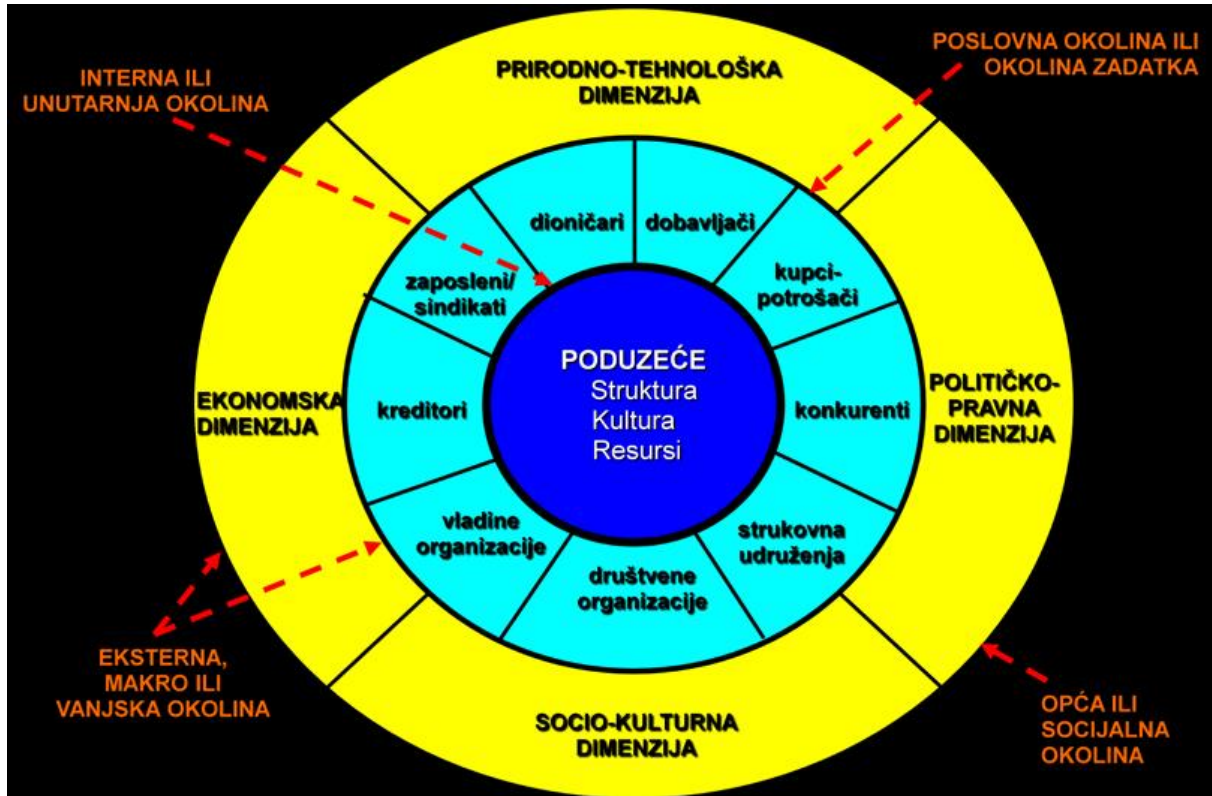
INTERNA ILI UNUTARNJA OKOLINA

PRIRODNO-TEHNOLOŠKA DIMENZIJA

POSLOVNA OKOLINA ILI OKOLINA ZADATKA

dioničari

dobavljači

zaposleni/ sindikati

kupci-potrošači

PODUZEĆE
Struktura
Kultura
Resursi

EKONOMSKA DIMENZIJA

kreditori

konkurenti

POLITIČKO-PRAVNA DIMENZIJA

vladine organizacije

strukovna udruženja

društvene organizacije

EKSTERNA, MAKRO ILI VANJSKA OKOLINA

SOCIO-KULTURNA DIMENZIJA

OPĆA ILI SOCIJALNA OKOLINA